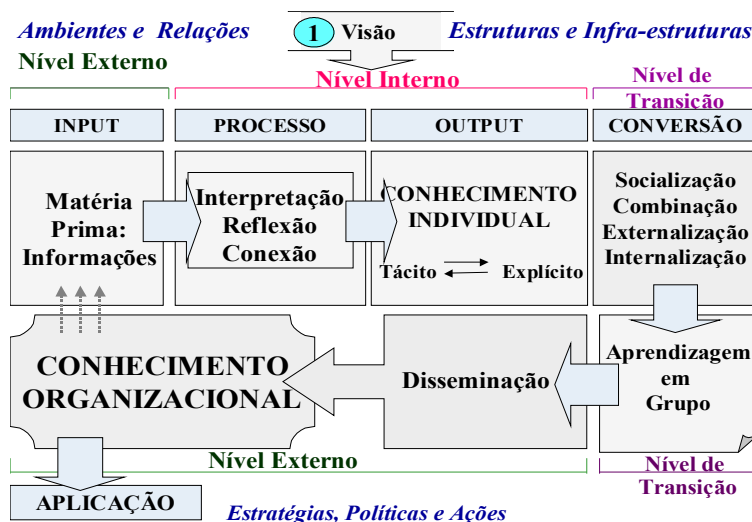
Ambientes e Relações

1 Visão

Estruturas e Infra-estruturas

Nível Externo

Nível Interno

Nível de Transição

INPUT

PROCESSO

OUTPUT

CONVERSÃO

Matéria Prima: Informações

Interpretação Reflexão Conexão

CONHECIMENTO INDIVIDUAL

Tácito

Explícito

Socialização Combinação Externalização Internalização

CONHECIMENTO ORGANIZACIONAL

Disseminação

Aprendizagem em Grupo

Nível Externo

Nível de Transição

APLICAÇÃO

Estratégias, Políticas e Ações